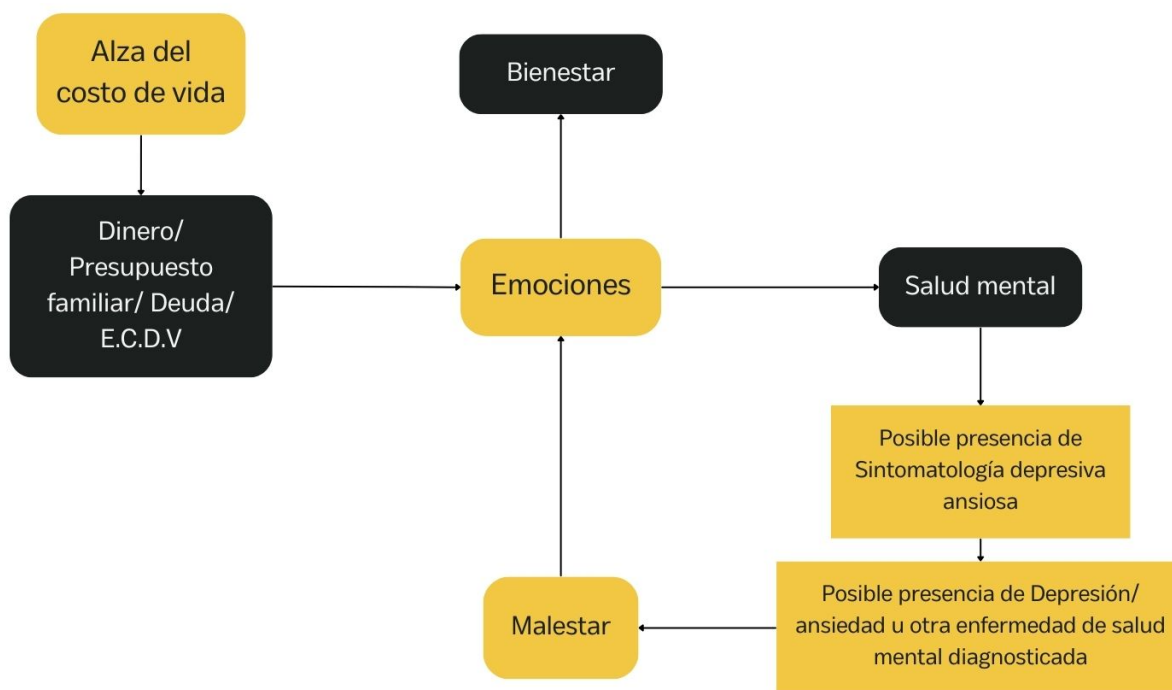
Alza del costo de vida

Bienestar

Dinero/ Presupuesto familiar/ Deuda/ E.C.D.V

Emociones

Salud mental

Posible presencia de Sintomatología depresiva ansiosa

Malestar

Posible presencia de Depresión/ ansiedad u otra enfermedad de salud mental diagnosticada